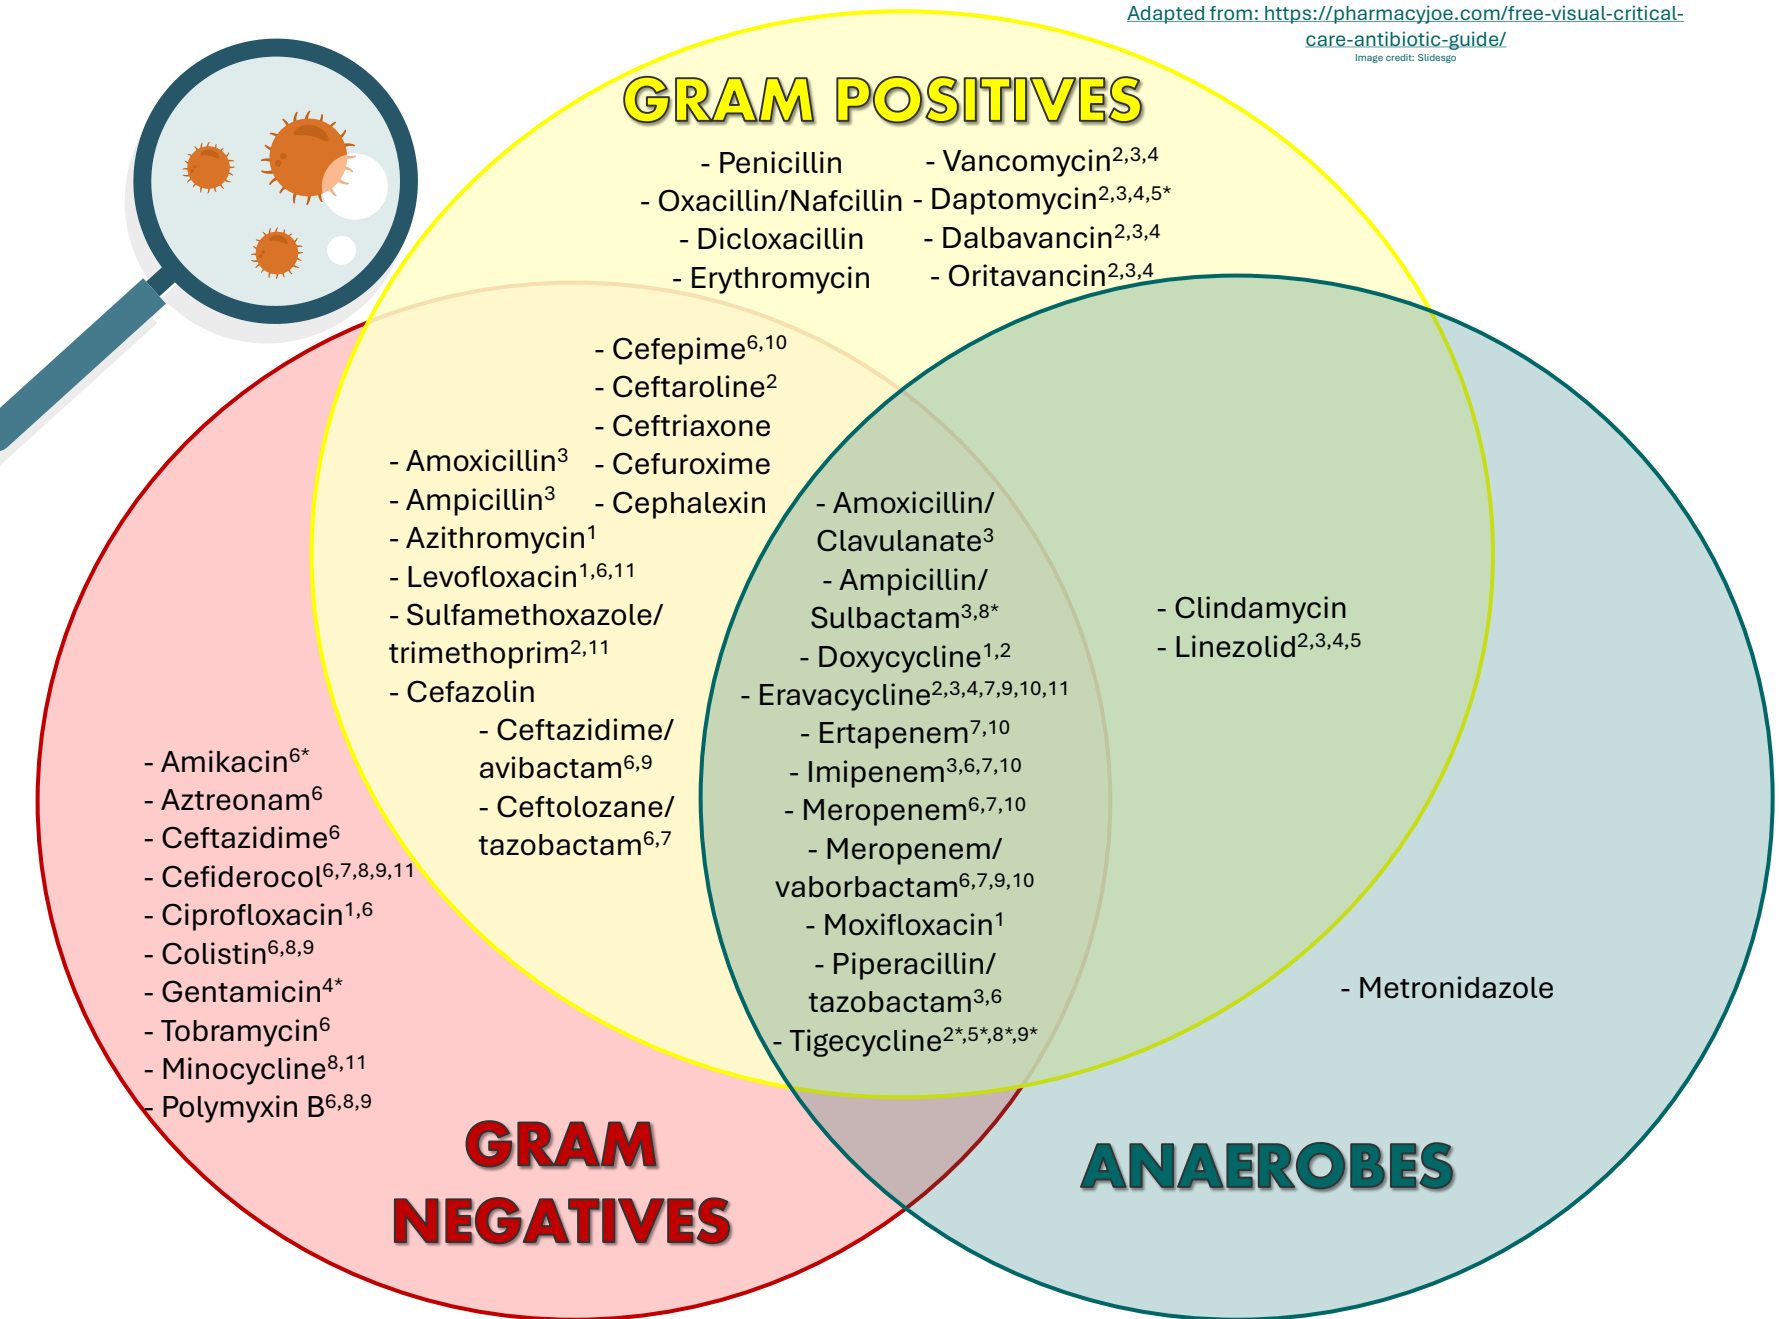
Adapted from: https://pharmacyjoe.com/free-visual-critical-care-antibiotic-guide/
Image credit: Slidesgo

GRAM POSITIVES

- Penicillin
- Oxacillin/Nafcillin
- Dicloxacillin
- Erythromycin

- Vancomycin$^{2,3,4}$
- Daptomycin$^{2,3,4,5*}$
- Dalbavancin$^{2,3,4}$
- Oritavancin$^{2,3,4}$

- Cefepime$^{6,10}$
- Ceftaroline$^{2}$
- Ceftriaxone
- Cefuroxime
- Cephalexin

- Amoxicillin$^{3}$
- Ampicillin$^{3}$
- Azithromycin$^{1}$
- Levofloxacin$^{1,6,11}$
- Sulfamethoxazole/ trimethoprim$^{2,11}$
- Cefazolin

- Ceftazidime/ avibactam$^{6,9}$
- Ceftolozane/ tazobactam$^{6,7}$

- Amoxicillin/ Clavulanate$^{3}$
- Ampicillin/ Sulbactam$^{3,8*}$
- Doxycycline$^{1,2}$
- Eravacycline$^{2,3,4,7,9,10,11}$
- Ertapenem$^{7,10}$
- Imipenem$^{3,6,7,10}$
- Meropenem$^{6,7,10}$
- Meropenem/ vaborbactam$^{6,7,9,10}$
- Moxifloxacin$^{1}$
- Piperacillin/ tazobactam$^{3,6}$
- Tigecycline$^{2*,5*,8*,9*}$

- Clindamycin
- Linezolid$^{2,3,4,5}$

- Amikacin$^{6*}$
- Aztreonam$^{6}$
- Ceftazidime$^{6}$
- Cefiderocol$^{6,7,8,9,11}$
- Ciprofloxacin$^{1,6}$
- Colistin$^{6,8,9}$
- Gentamicin$^{4*}$
- Tobramycin$^{6}$
- Minocycline$^{8,11}$
- Polymyxin B$^{6,8,9}$

- Metronidazole

GRAM NEGATIVES

ANAEROBES